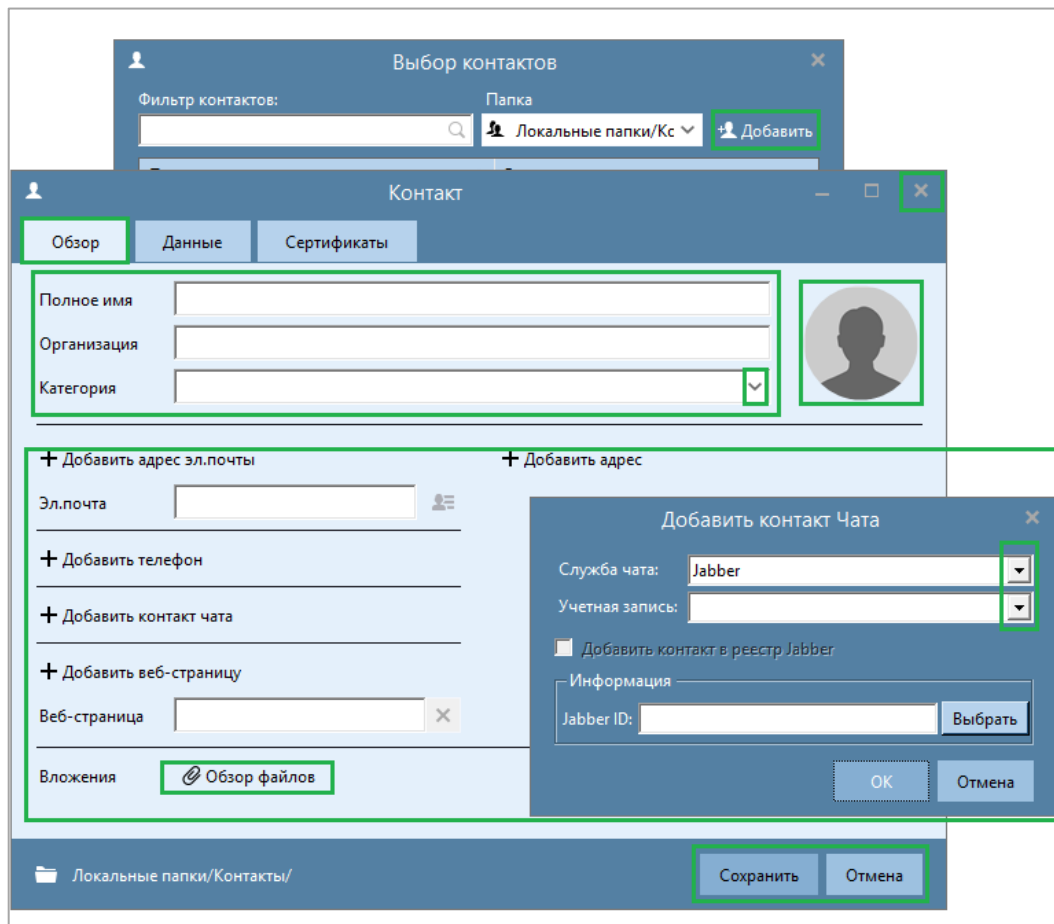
Выбор контактов

Фильтр контактов:

Папка

Локальные папки/Кс

Добавить

Контакт

Обзор

Данные

Сертификаты

Полное имя

Организация

Категория

+ Добавить адрес эл.почты

+ Добавить адрес

Эл.почта

+ Добавить телефон

+ Добавить контакт чата

+ Добавить веб-страницу

Веб-страница

Вложения

Обзор файлов

Добавить контакт Чата

Служба чата:

Jabber

Учетная запись:

Добавить контакт в реестр Jabber

Информация

Jabber ID:

Выбрать

ОК

Отмена

Локальные папки/Контакты/

Сохранить

Отмена